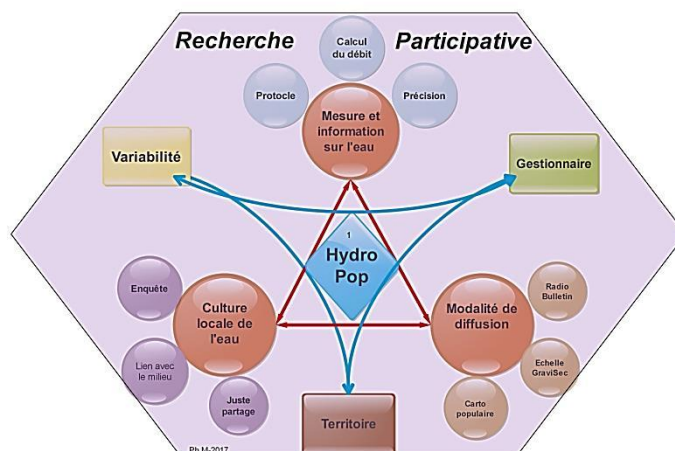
Recherche Participative

Calcul du débit

Protocle

Précision

Mesure et information sur l'eau

Variabilité

Gestionnaire

1
Hydro Pop

Enquête

Culture locale de l'eau

Lien avec le milieu

Juste partage

Modalité de diffusion

Radio Bulletin

Echelle GraviSec

Carto populaire

Territoire

Ph.M-2017